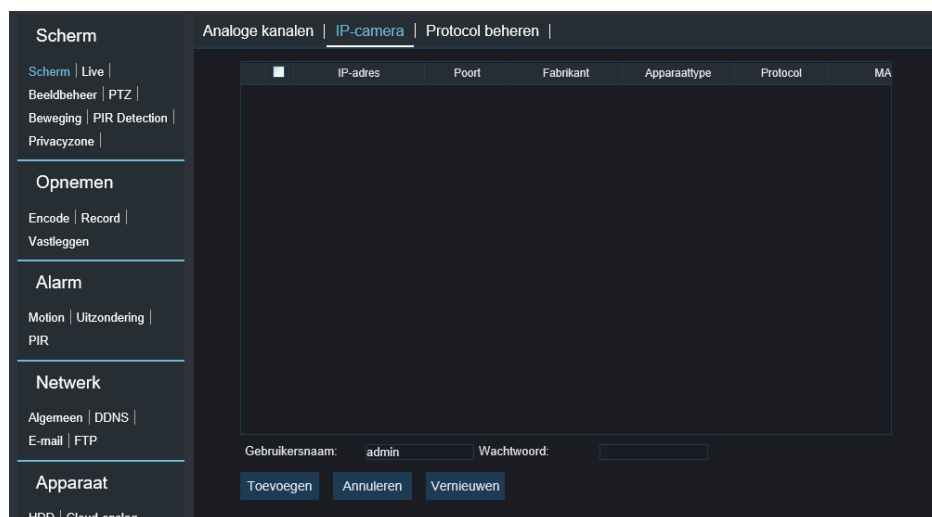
Scherm

Scherm | Live |
Beeldbeheer | PTZ |
Beweging | PIR Detection |
Privacyzone |

Opnemen

Encode | Record |
Vastleggen

Alarm

Motion | Uitzondering |
PIR

Netwerk

Algemeen | DDNS |
E-mail | FTP

Apparaat

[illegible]

Analoge kanalen | IP-camera | Protocol beheren |

| ☐ | IP-adres | Poort | Fabrikant | Apparaattype | Protocol | MA |
|---|---|---|---|---|---|---|

Gebruikersnaam: admin Wachtwoord:

Toevoegen Annuleren Vernieuwen